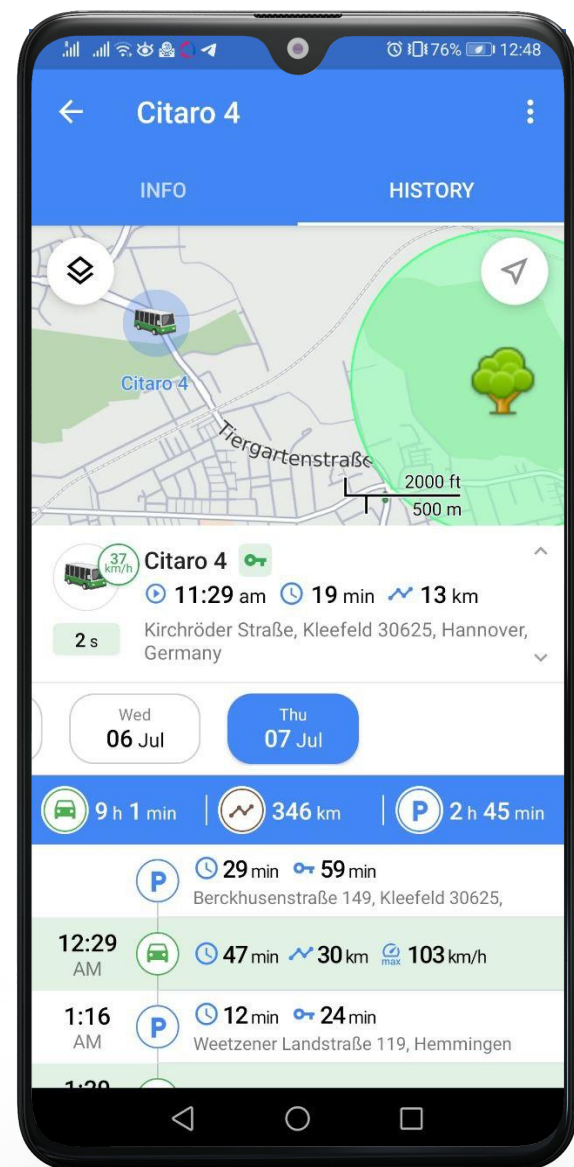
76% 12:48

Citaro 4

INFO HISTORY

Citaro 4

Tiergartenstraße

2000 ft
500 m

37 km/h

Citaro 4

11:29 am 19 min 13 km

2 s

Kirchröder Straße, Kleefeld 30625, Hannover, Germany

Wed
06 Jul

Thu
07 Jul

9 h 1 min | 346 km | 2 h 45 min

29 min 59 min
Berckhusenstraße 149, Kleefeld 30625,

12:29 AM
47 min 30 km max 103 km/h

1:16 AM
12 min 24 min
Weetzener Landstraße 119, Hemmingen

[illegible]